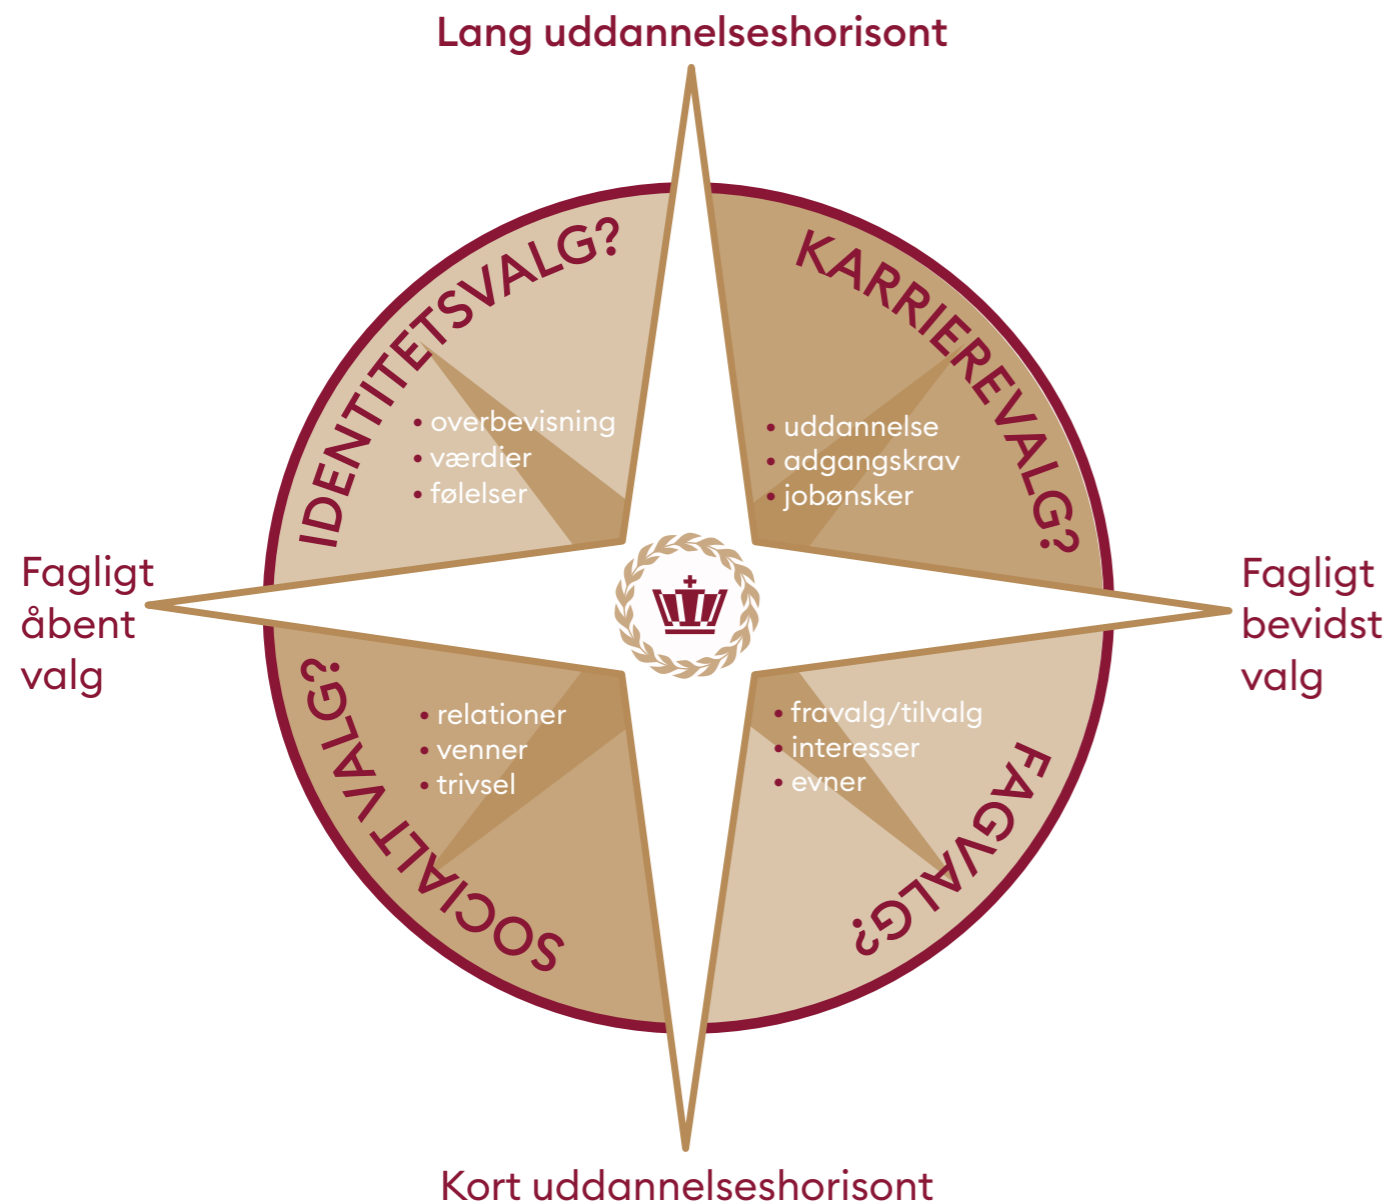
Lang uddannelseshorisont

IDENTITETSVALG?

• overbevisning
• værdier
• følelser

KARRIEREVALG?

• uddannelse
• adgangskrav
• jobønsker

Fagligt åbent valg

Fagligt bevidst valg

SOCIALT VALG?

• relationer
• venner
• trivsel

FAGVALG?

• fravalg/tilvalg
• interesser
• evner

Kort uddannelseshorisont